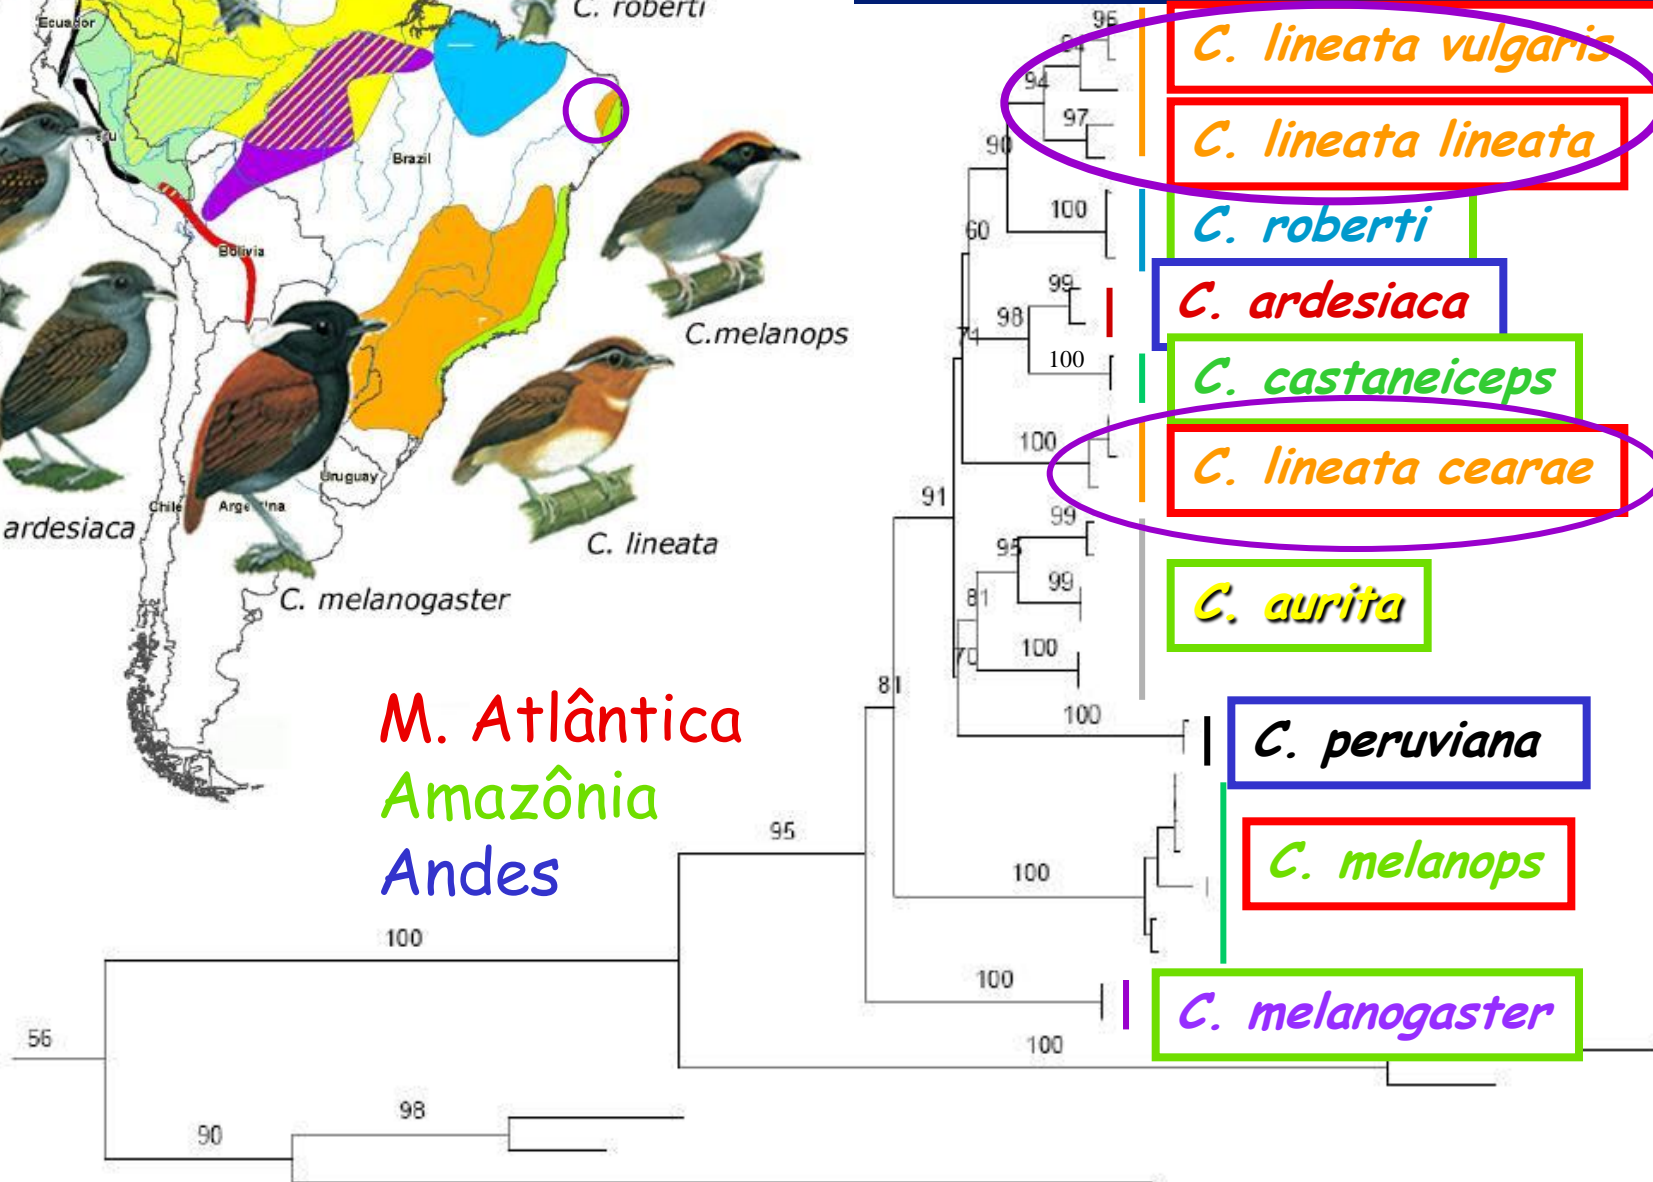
C. roberti
Ecuador
Peru
Brazil
Bolivia
C.melanops
Uruguay
Chile
Argentina
ardesiaca
C. lineata
C. melanogaster

M. Atlântica
Amazônia
Andes

96
94
94
97
90
100
60
99
98
74
100
100
91
99
95
99
81
70
100
81
100
95
100
100
100
56
98
90

C. lineata vulgaris
C. lineata lineata
C. roberti
C. ardesiaca
C. castaneiceps
C. lineata cearae
C. aurita
C. peruviana
C. melanops
C. melanogaster